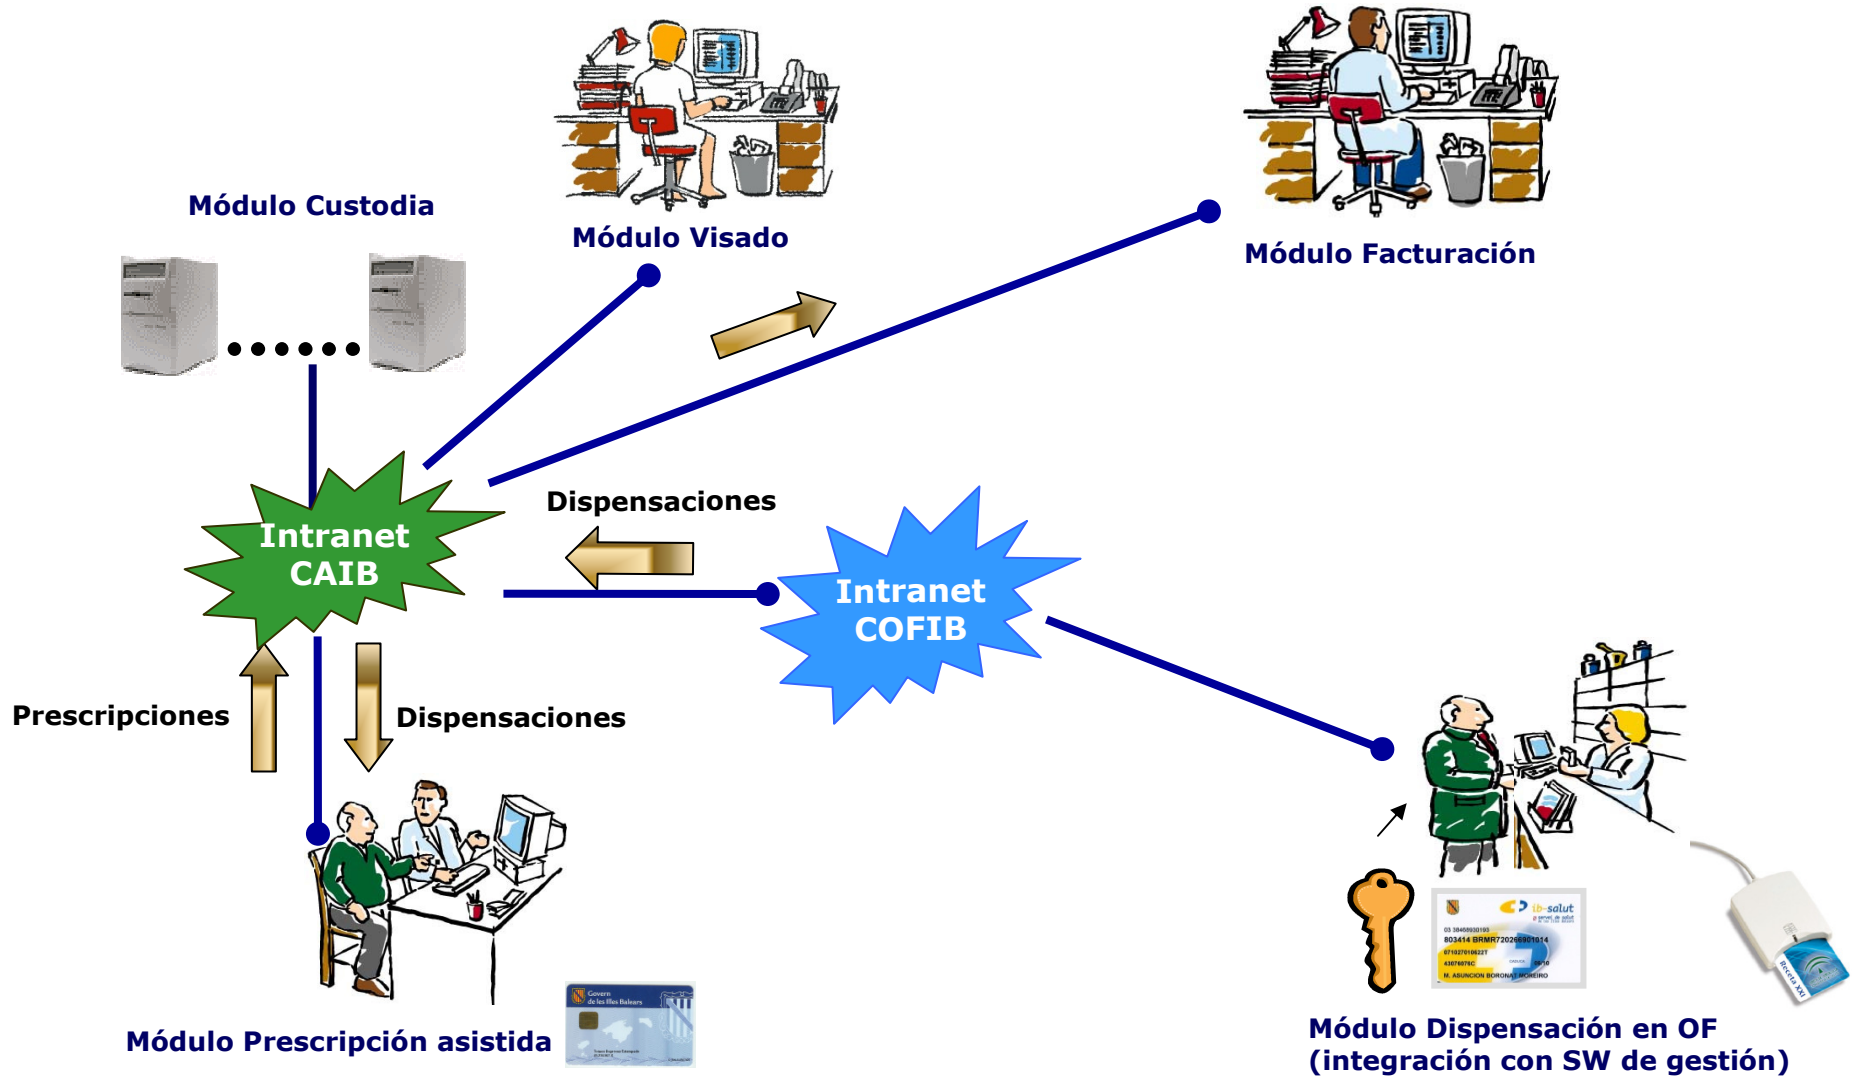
Módulo Custodia

Módulo Visado

Módulo Facturación

Dispensaciones

Intranet CAIB

Intranet COFIB

Prescripciones

Dispensaciones

Módulo Prescripción asistida

Govern de les Illes Balears

ib-salut

803414 BRMR720266901014

M. ASUNCION BORONAT MOREIRO

Receta XXI

Módulo Dispensación en OF (integración con SW de gestión)